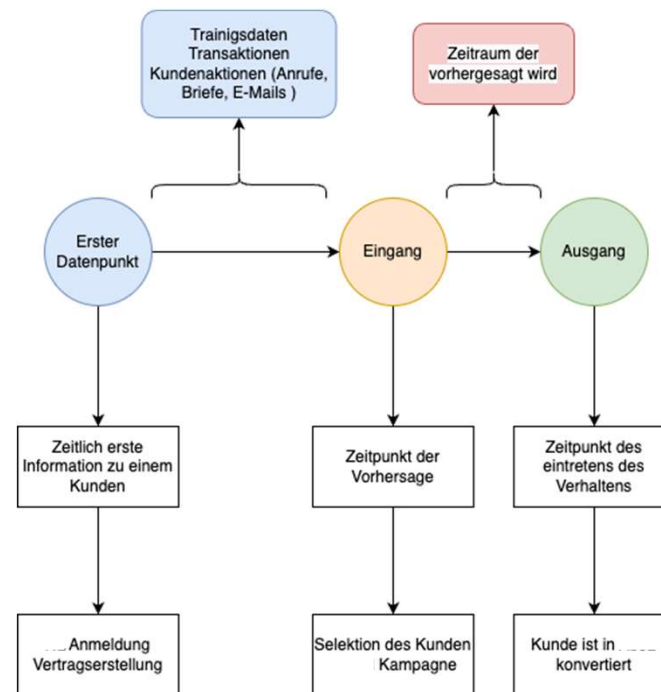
Trainigsdaten
Transaktionen
Kundenaktionen (Anrufe, Briefe, E-Mails )

Zeitraum der vorhergesagt wird

Erster Datenpunkt

Eingang

Ausgang

Zeitlich erste Information zu einem Kunden

Zeitpunkt der Vorhersage

Zeitpunkt des eintretens des Verhaltens

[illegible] Anmeldung Vertragserstellung

Selektion des Kunden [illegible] Kampagne

Kunde ist in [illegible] konvertiert